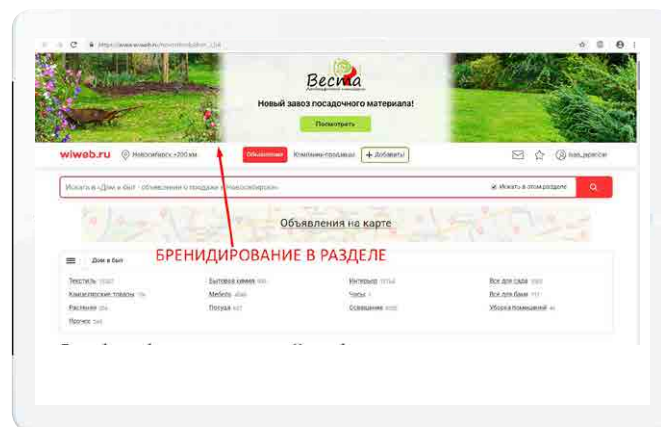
https://www.wiweb.ru/novosibirsk/dom_i_byt

Весна

Новый завоз посадочного материала!

Посмотреть

wiweb.ru Новосибирск +200 км Объявления Компании-продавцы + Добавить

Искать в «Дом и быт - объявления о продаже в Новосибирске»

Искать в этом разделе

Объявления на карте

БРЕНДИРОВАНИЕ В РАЗДЕЛЕ

Дом и быт

Текстиль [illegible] Бытовая химия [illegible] Интерьер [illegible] Все для сада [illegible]
Канцелярские товары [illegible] Мебель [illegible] Часы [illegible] Все для бани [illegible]
Растения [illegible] Посуда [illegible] Освещение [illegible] Уборка помещений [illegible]
Прочее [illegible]